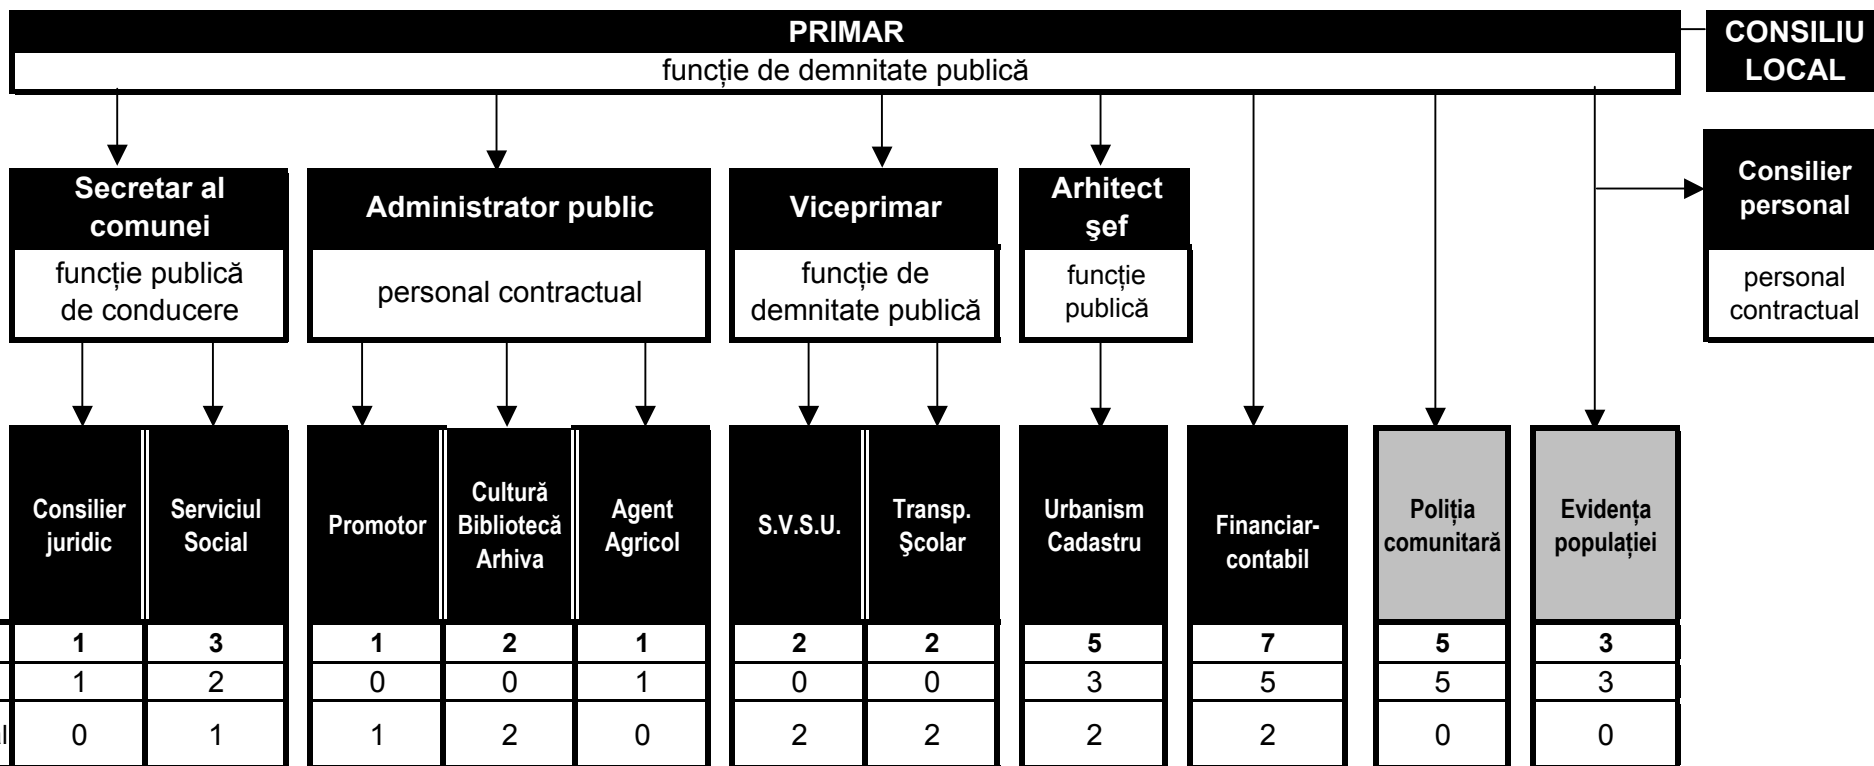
PRIMAR
funcție de demnitate publică

CONSILIU LOCAL

Secretar al comunei
funcție publică de conducere

Administrator public
personal contractual

Viceprimar
funcție de demnitate publică

Arhitect şef
funcție publică

Consilier personal
personal contractual

| Consilier juridic | Serviciul Social | Promotor | Cultură Bibliotecă Arhiva | Agent Agricol | S.V.S.U. | Transp. Şcolar | Urbanism Cadastru | Financiar-contabil | Poliția comunitară | Evidența populației |
|---|---|---|---|---|---|---|---|---|---|---|
| 1 | 3 | 1 | 2 | 1 | 2 | 2 | 5 | 7 | 5 | 3 |
| 1 | 2 | 0 | 0 | 1 | 0 | 0 | 3 | 5 | 5 | 3 |
| 0 | 1 | 1 | 2 | 0 | 2 | 2 | 2 | 2 | 0 | 0 |